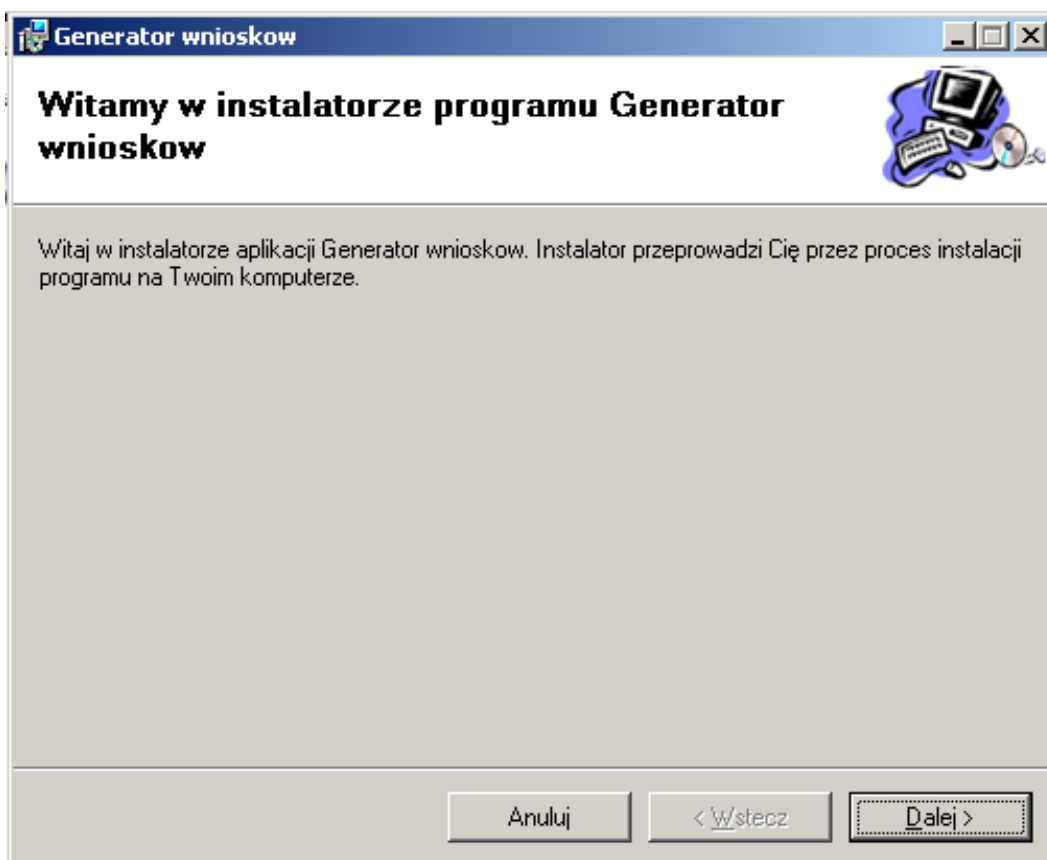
Generator wnioskow

Witamy w instalatorze programu Generator wnioskow

Witaj w instalatorze aplikacji Generator wnioskow. Instalator przeprowadzi Cię przez proces instalacji programu na Twoim komputerze.

Anuluj

< Wstecz

Dalej >